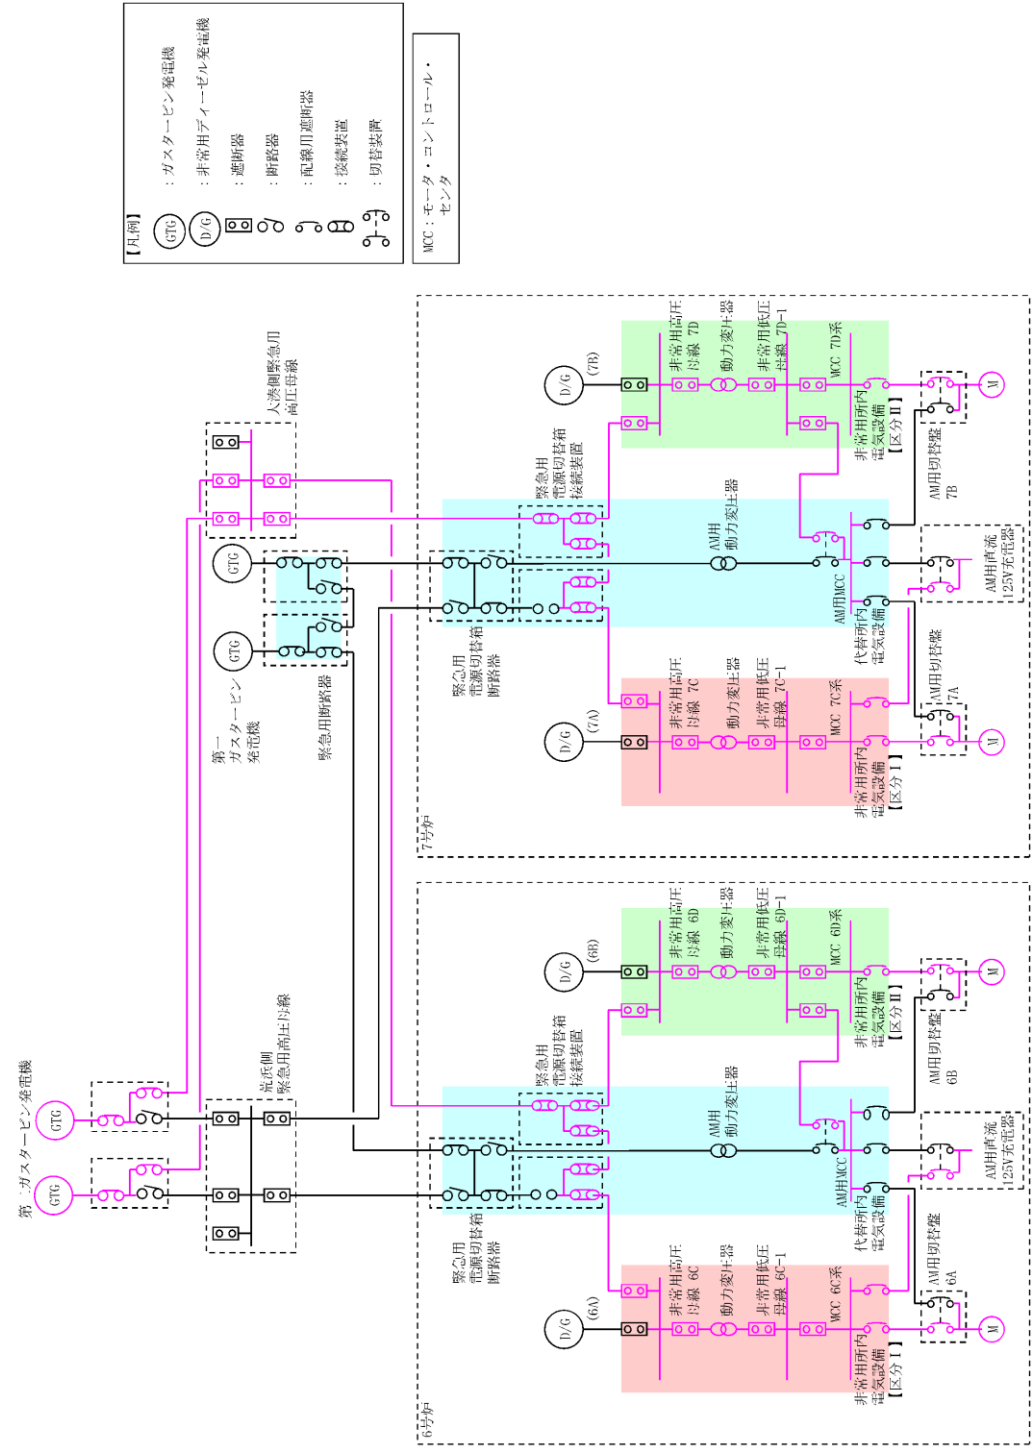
【凡例】
GTG ：ガスタービン発電機
D/G ：非常用ディーゼル発電機
：遮断器
：断路器
：配線用遮断器
：接続装置
：切替装置

MCC：モータ・コントロール・センタ

第二ガスタービン発電機
GTG
GTG

荒浜側緊急用高圧母線

第一ガスタービン発電機
GTG
GTG
緊急用断路器

大湊側緊急用高圧母線

7号炉
緊急用電源切替箱断路器
緊急用電源切替箱接続装置
AM用動力変圧器
AM用MCC
代替所内電気設備
AM用直流125V充電器
AM用切替盤 7A
AM用切替盤 7B
(7A) D/G
非常用高圧母線 7C
動力変圧器
非常用低圧母線 7C-1
MCC 7C系
非常用所内電気設備【区分I】
(7B) D/G
非常用高圧母線 7D
動力変圧器
非常用低圧母線 7D-1
MCC 7D系
非常用所内電気設備【区分II】
M
M

6号炉
緊急用電源切替箱断路器
緊急用電源切替箱接続装置
AM用動力変圧器
AM用MCC
代替所内電気設備
AM用直流125V充電器
AM用切替盤 6A
AM用切替盤 6B
(6A) D/G
非常用高圧母線 6C
動力変圧器
非常用低圧母線 6C-1
MCC 6C系
非常用所内電気設備【区分I】
(6B) D/G
非常用高圧母線 6D
動力変圧器
非常用低圧母線 6D-1
MCC 6D系
非常用所内電気設備【区分II】
M
M